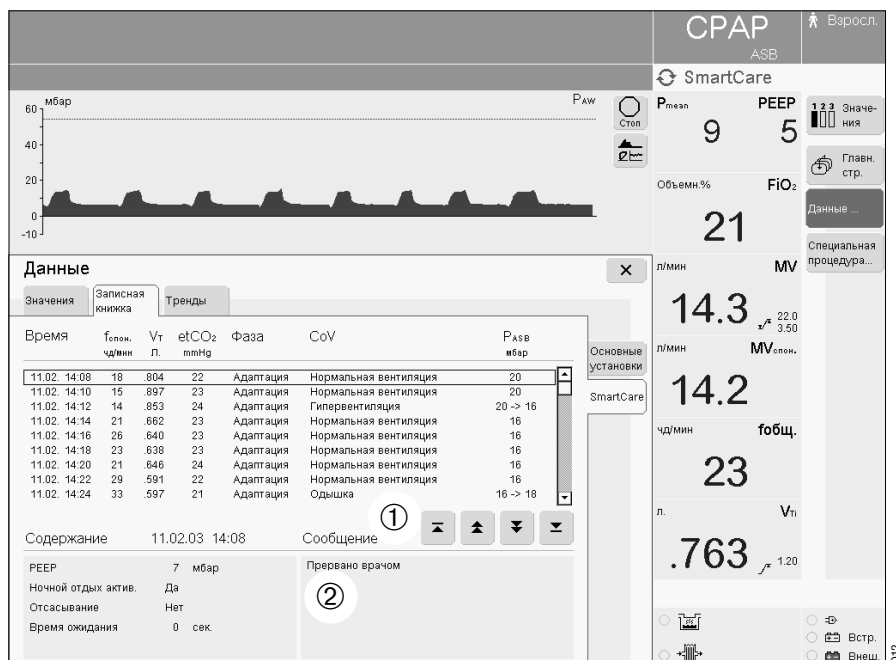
CPAP
ASB
Взросл.
SmartCare

мбар
PAW
60
40
20
0
-10
Стоп

$P_{mean}$
9
PEEP
5
Значения
Главн. стр.
Объемн.%
$FiO_2$
21
Данные ...
Специальная процедура...
л/мин
MV
14.3
22.0
3.50
л/мин
$MV_{спон.}$
14.2
ч/мин
fобщ.
23
л.
$V_{Ti}$
.763
1.20

Данные
Значения
Записная книжка
Тренды
Основные установки
SmartCare

| Время | $f_{спон.}$ ч/мин | $V_T$ л. | $etCO_2$ mmHg | Фаза | CoV | $P_{ASB}$ мбар |
|---|---|---|---|---|---|---|
| 11.02. 14:08 | 18 | .804 | 22 | Адаптация | Нормальная вентиляция | 20 |
| 11.02. 14:10 | 15 | .897 | 23 | Адаптация | Нормальная вентиляция | 20 |
| 11.02. 14:12 | 14 | .853 | 24 | Адаптация | Гипервентиляция | 20 -> 16 |
| 11.02. 14:14 | 21 | .662 | 23 | Адаптация | Нормальная вентиляция | 16 |
| 11.02. 14:16 | 26 | .640 | 23 | Адаптация | Нормальная вентиляция | 16 |
| 11.02. 14:18 | 23 | .638 | 23 | Адаптация | Нормальная вентиляция | 16 |
| 11.02. 14:20 | 21 | .646 | 24 | Адаптация | Нормальная вентиляция | 16 |
| 11.02. 14:22 | 29 | .591 | 22 | Адаптация | Нормальная вентиляция | 16 |
| 11.02. 14:24 | 33 | .597 | 21 | Адаптация | Одышка | 16 -> 18 |

①
Содержание 11.02.03 14:08
Сообщение

PEEP 7 мбар
Ночной отдых актив. Да
Отсасывание Нет
Время ожидания 0 сек.

Прервано врачом
②

Встр.
Внеш.